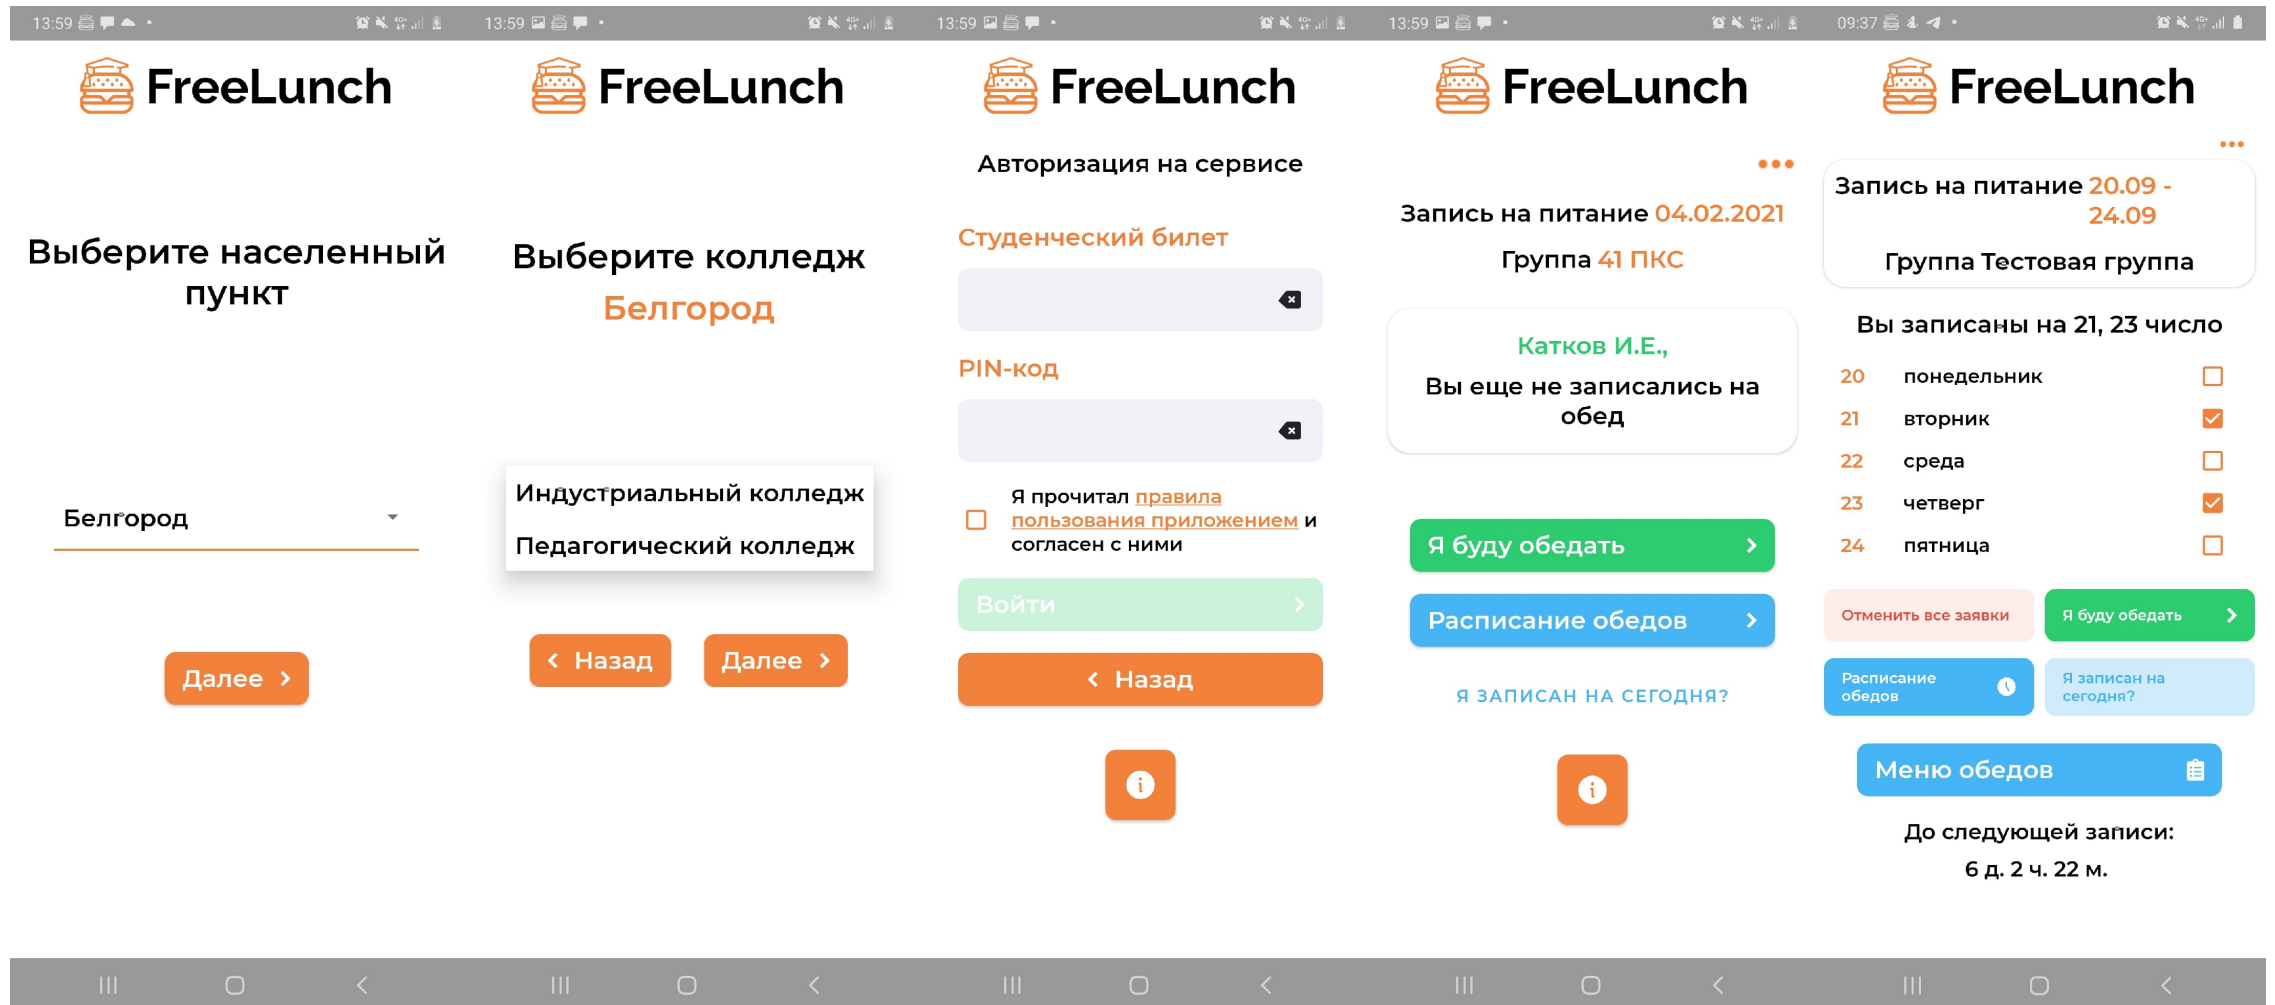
13:59

FreeLunch

Выберите населенный пункт

Белгород

Далее

13:59

FreeLunch

Выберите колледж

Белгород

Индустриальный колледж

Педагогический колледж

Назад

Далее

13:59

FreeLunch

Авторизация на сервисе

Студенческий билет

PIN-код

Я прочитал правила пользования приложением и согласен с ними

Войти

Назад

13:59

FreeLunch

Запись на питание 04.02.2021

Группа 41 ПКС

Катков И.Е.,

Вы еще не записались на обед

Я буду обедать

Расписание обедов

Я ЗАПИСАН НА СЕГОДНЯ?

09:37

FreeLunch

Запись на питание 20.09 - 24.09

Группа Тестовая группа

Вы записаны на 21, 23 число

| 20 | понедельник |
|---|---|
| 21 | вторник |
| 22 | среда |
| 23 | четверг |
| 24 | пятница |

Отменить все заявки

Я буду обедать

Расписание обедов

Я записан на сегодня?

Меню обедов

До следующей записи:

6 д. 2 ч. 22 м.